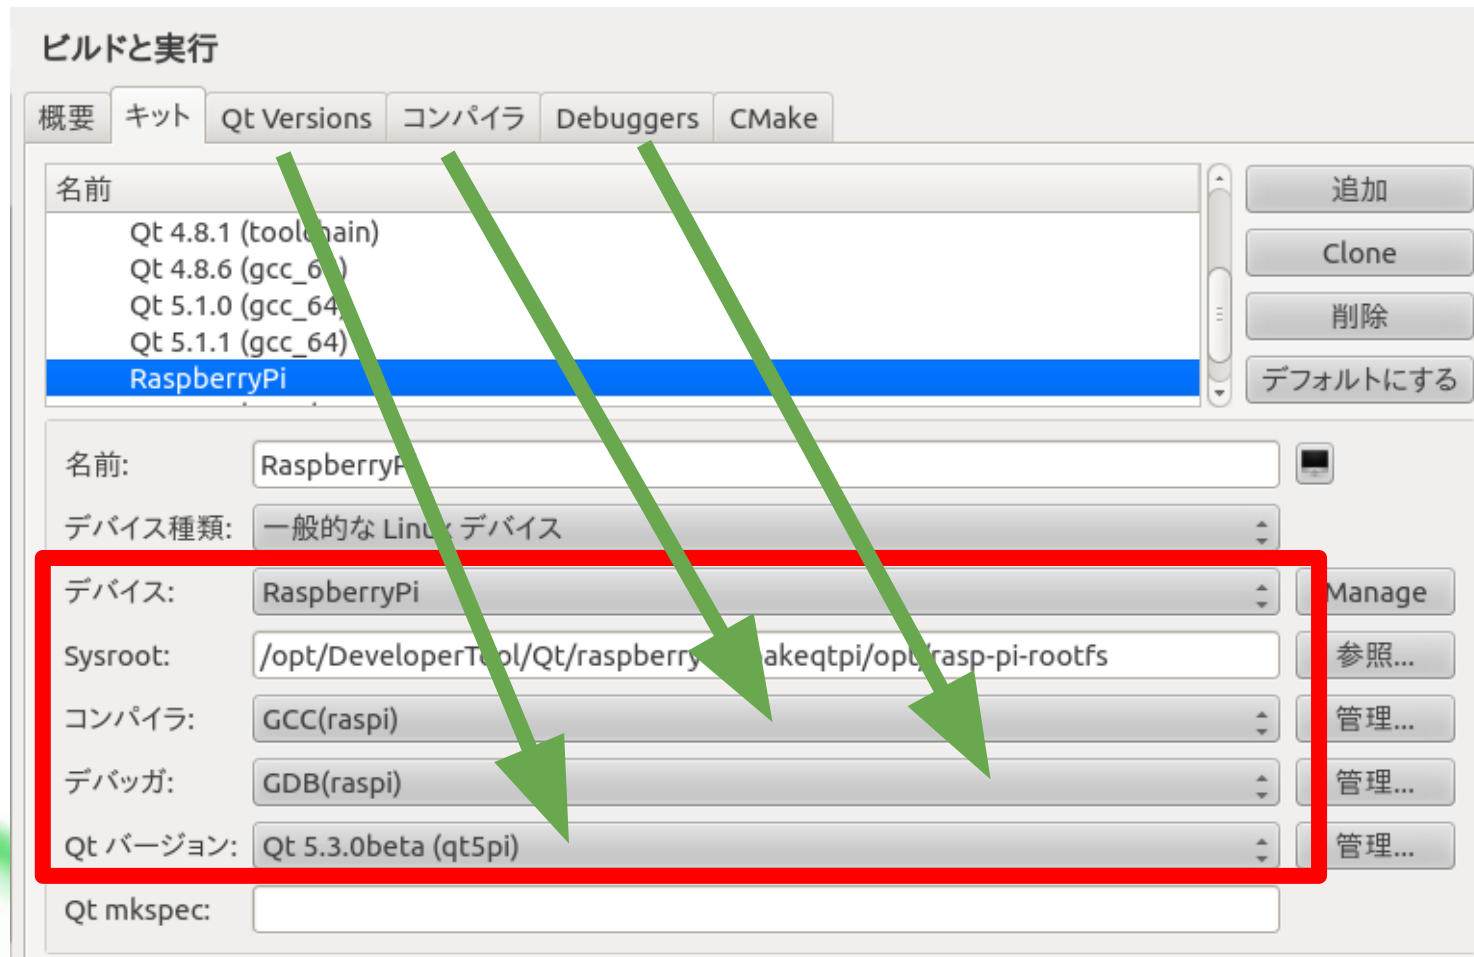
ビルドと実行

概要 キット Qt Versions コンパイラ Debuggers CMake

名前
Qt 4.8.1 (tool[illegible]ain)
Qt 4.8.6 (gcc_6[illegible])
Qt 5.1.0 (gcc_64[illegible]
Qt 5.1.1 (gcc_64)
RaspberryPi

追加
Clone
削除
デフォルトにする

名前: RaspberryP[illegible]
デバイス種類: 一般的な Lin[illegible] デバイス
デバイス: RaspberryPi Manage
Sysroot: /opt/DeveloperT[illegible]ol/Qt/raspberry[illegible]akeqtpi/op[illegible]rasp-pi-rootfs 参照...
コンパイラ: GCC(raspi) 管理...
デバッガ: GDB(raspi) 管理...
Qt バージョン: Qt 5.3.0beta (qt5pi) 管理...
Qt mkspec: